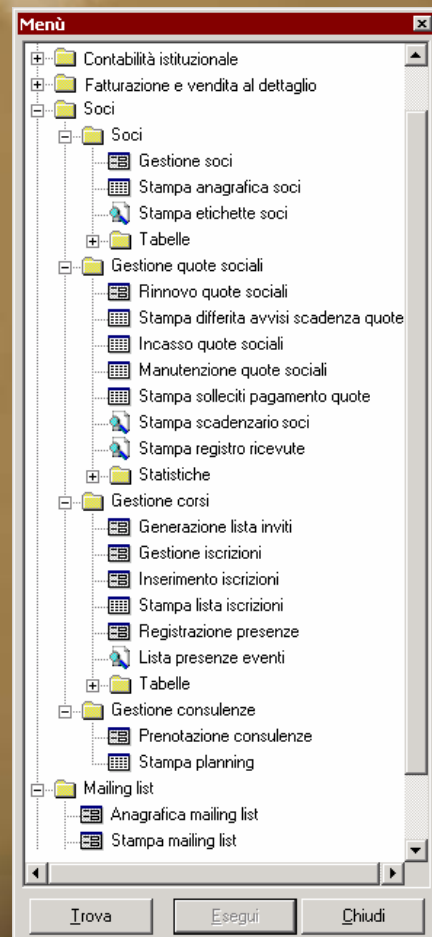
Menù

Contabilità istituzionale
Fatturazione e vendita al dettaglio
Soci
Soci
Gestione soci
Stampa anagrafica soci
Stampa etichette soci
Tabelle
Gestione quote sociali
Rinnovo quote sociali
Stampa differita avvisi scadenza quote
Incasso quote sociali
Manutenzione quote sociali
Stampa solleciti pagamento quote
Stampa scadenzario soci
Stampa registro ricevute
Statistiche
Gestione corsi
Generazione lista inviti
Gestione iscrizioni
Inserimento iscrizioni
Stampa lista iscrizioni
Registrazione presenze
Lista presenze eventi
Tabelle
Gestione consulenze
Prenotazione consulenze
Stampa planning
Mailing list
Anagrafica mailing list
Stampa mailing list

Trova
Esegui
Chiudi